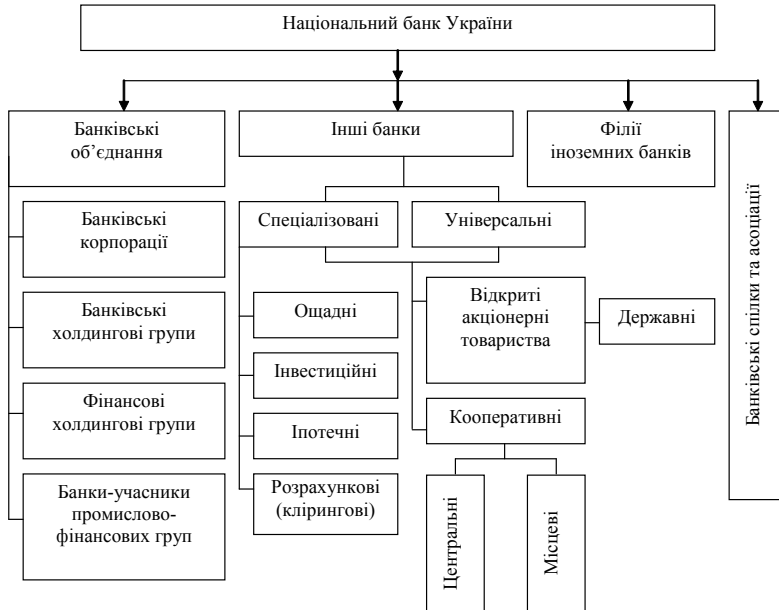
Національний банк України

Банківські об'єднання

Банківські корпорації

Банківські холдингові групи

Фінансові холдингові групи

Банки-учасники промислово-фінансових груп

Інші банки

Спеціалізовані

Універсальні

Ощадні

Інвестиційні

Іпотечні

Розрахункові (кліригові)

Відкриті акціонерні товариства

Державні

Кооперативні

Центральні

Місцеві

Філії іноземних банків

Банківські спілки та асоціації